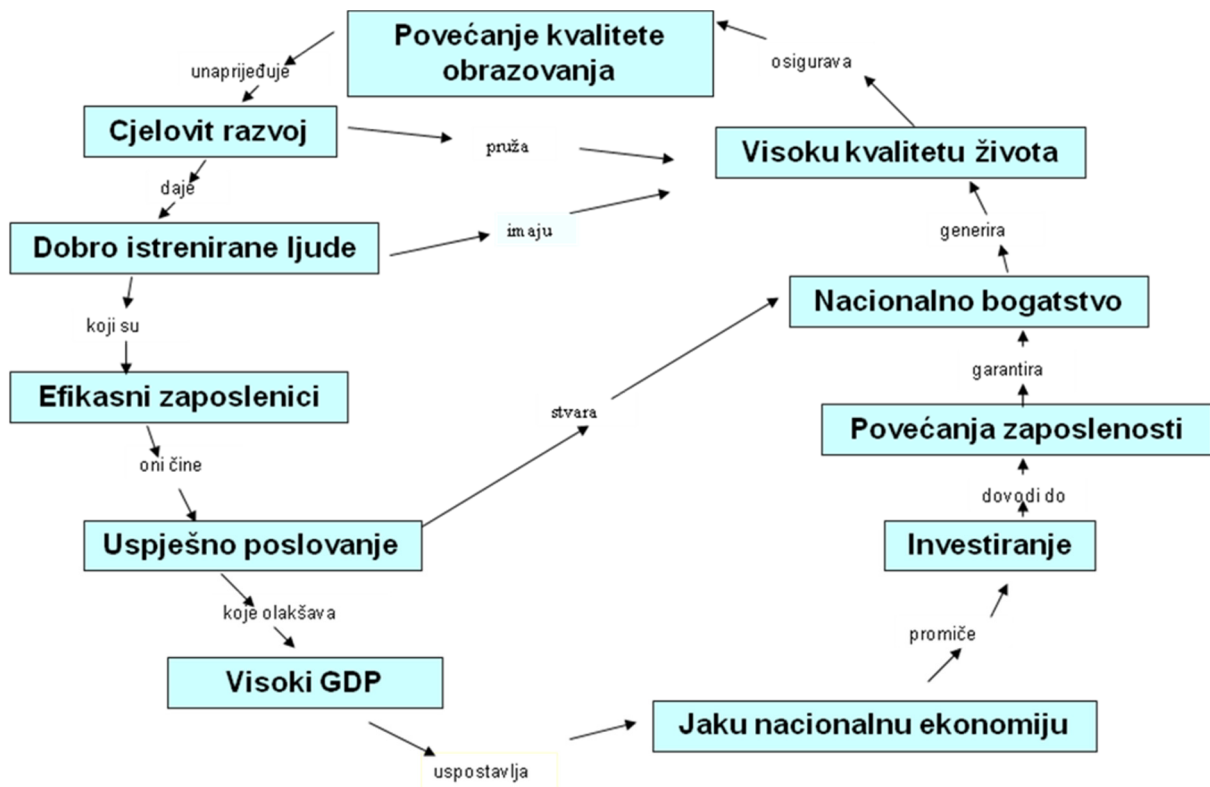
Povećanje kvalitete obrazovanja

unapriječuje

Cjelovit razvoj

pruža

daje

Dobro istrenirane ljude

imaju

koji su

Efikasni zaposlenici

oni čine

Uspješno poslovanje

koje olakšava

Visoki GDP

uspostavlja

Jaku nacionalnu ekonomiju

promiče

Investiranje

dovodi do

Povećanja zaposlenosti

garantira

Nacionalno bogatstvo

stvara

generira

Visoku kvalitetu života

osigurava